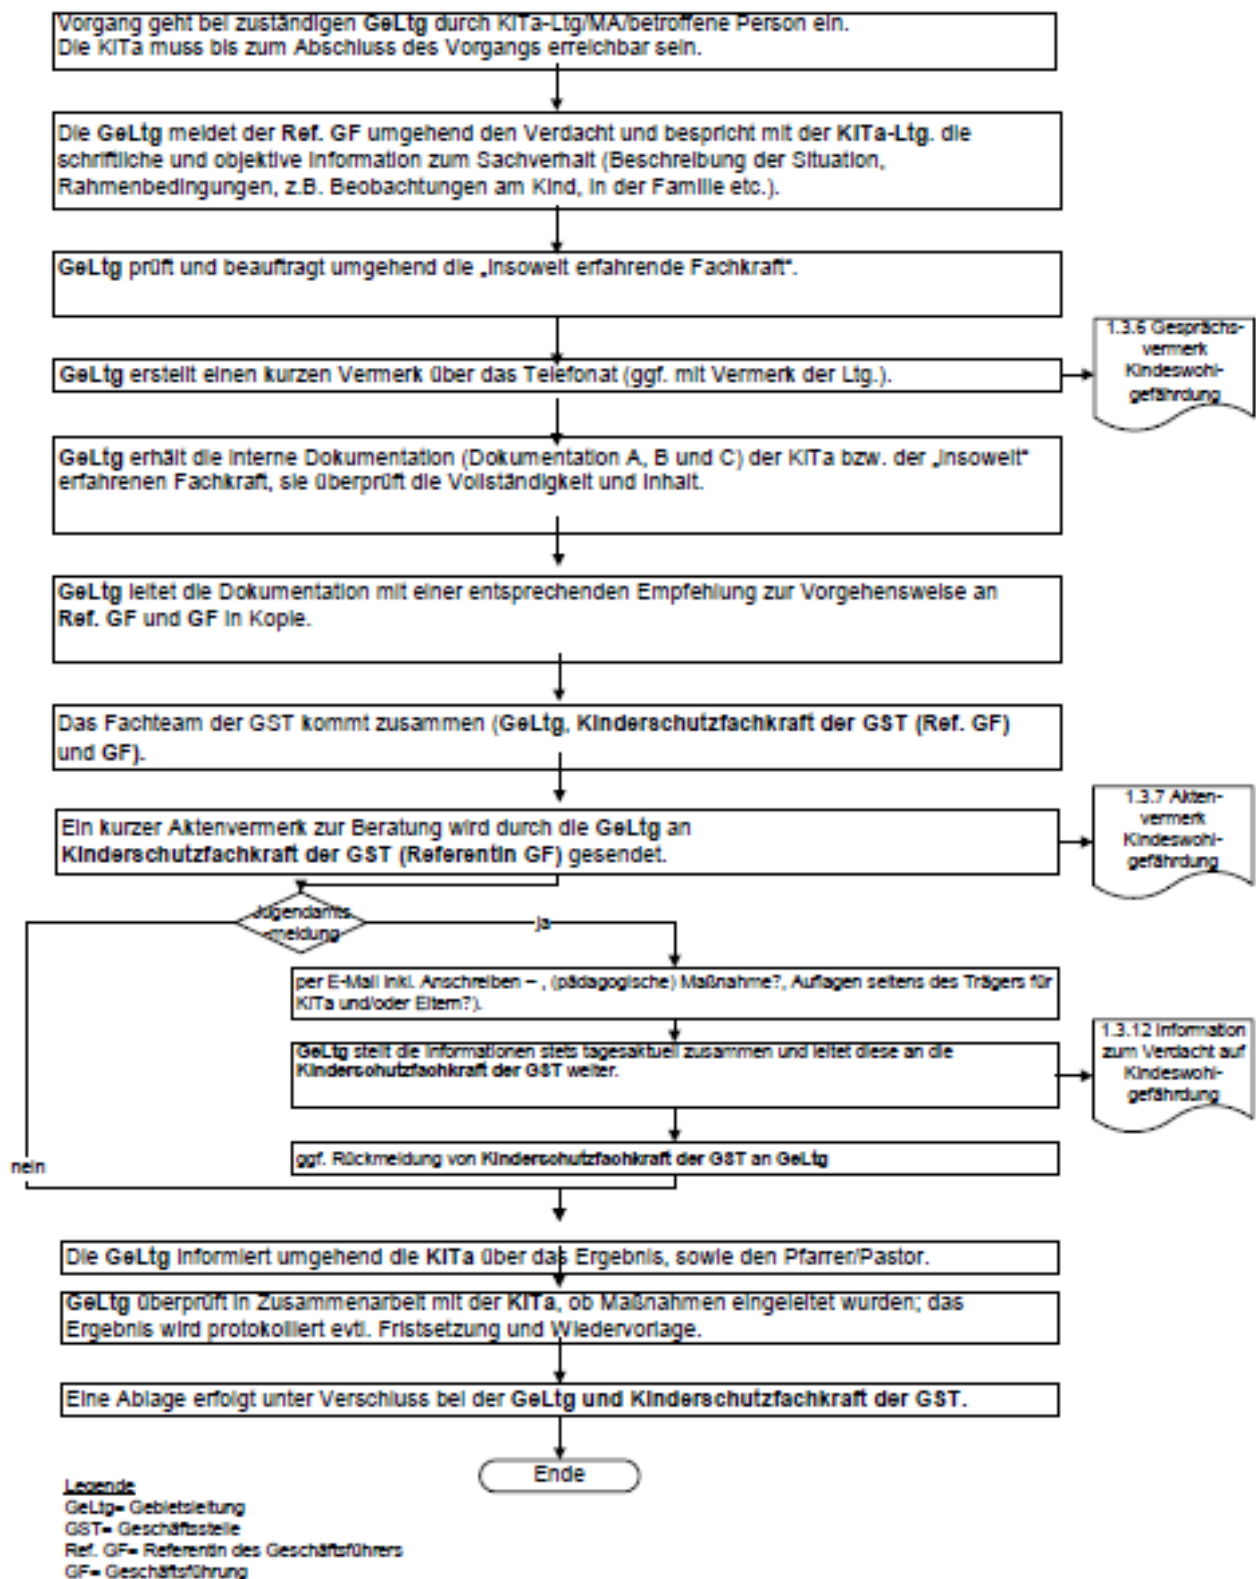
Vorgang geht bei zuständigen GeLtg durch KITa-Ltg/MA/betroffene Person ein. Die KITa muss bis zum Abschluss des Vorgangs erreichbar sein.

Die GeLtg meldet der Ref. GF umgehend den Verdacht und bespricht mit der KITa-Ltg. die schriftliche und objektive Information zum Sachverhalt (Beschreibung der Situation, Rahmenbedingungen, z.B. Beobachtungen am Kind, in der Familie etc.).

GeLtg prüft und beauftragt umgehend die „insoweit erfahrende Fachkraft".

GeLtg erstellt einen kurzen Vermerk über das Telefonat (ggf. mit Vermerk der Ltg.).

1.3.6 Gesprächsvermerk Kindeswohlgefährdung

GeLtg erhält die interne Dokumentation (Dokumentation A, B und C) der KITa bzw. der „insoweit" erfahrenen Fachkraft, sie überprüft die Vollständigkeit und Inhalt.

GeLtg leitet die Dokumentation mit einer entsprechenden Empfehlung zur Vorgehensweise an Ref. GF und GF in Kopie.

Das Fachteam der GST kommt zusammen (GeLtg, Kinderschutzfachkraft der GST (Ref. GF) und GF).

Ein kurzer Aktenvermerk zur Beratung wird durch die GeLtg an Kinderschutzfachkraft der GST (Referentin GF) gesendet.

1.3.7 Aktenvermerk Kindeswohlgefährdung

Jugendamtsmeldung

ja

per E-Mail inkl. Anschreiben – , (pädagogische) Maßnahme?, Auflagen seitens des Trägers für KITa und/oder Eltern?).

GeLtg stellt die Informationen stets tagesaktuell zusammen und leitet diese an die Kinderschutzfachkraft der GST weiter.

1.3.12 Information zum Verdacht auf Kindeswohlgefährdung

nein

ggf. Rückmeldung von Kinderschutzfachkraft der GST an GeLtg

Die GeLtg informiert umgehend die KITa über das Ergebnis, sowie den Pfarrer/Pastor.

GeLtg überprüft in Zusammenarbeit mit der KITa, ob Maßnahmen eingeleitet wurden; das Ergebnis wird protokolliert evtl. Fristsetzung und Wiedervorlage.

Eine Ablage erfolgt unter Verschluss bei der GeLtg und Kinderschutzfachkraft der GST.

Ende

Legende
GeLtg= Gebietsleitung
GST= Geschäftsstelle
Ref. GF= Referentin des Geschäftsführers
GF= Geschäftsführung